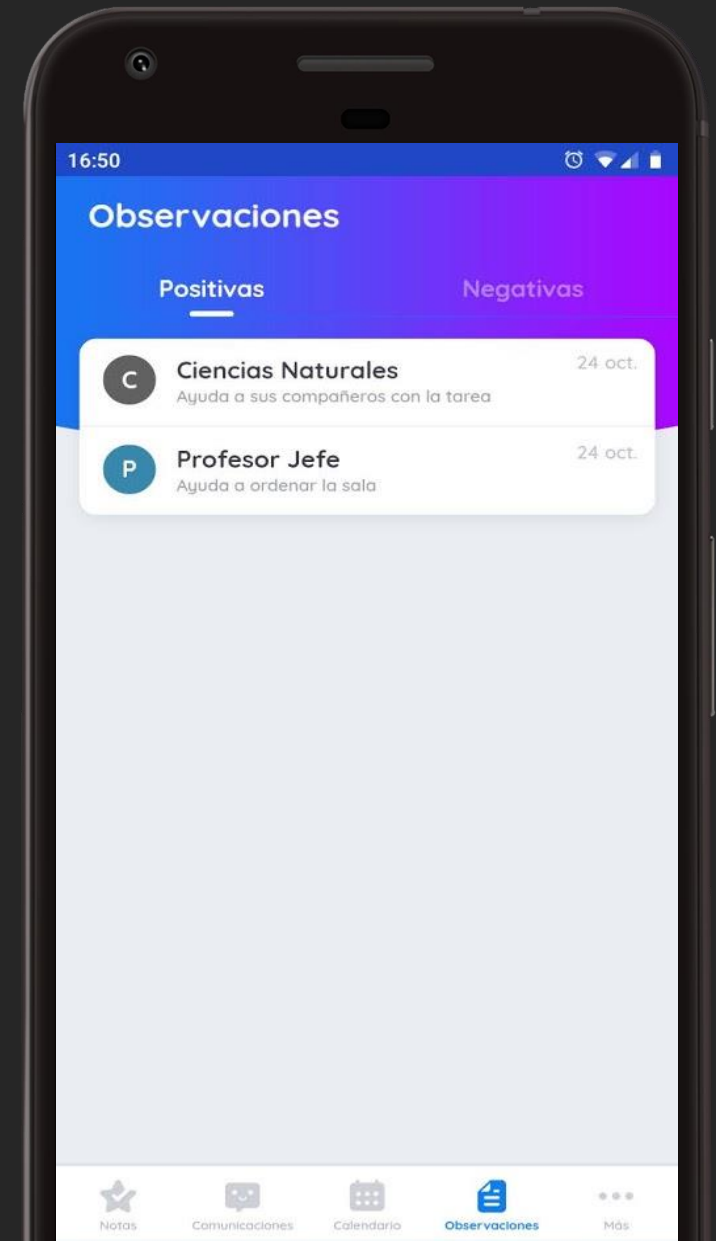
16:50

Observaciones

Positivas

Negativas

C
Ciencias Naturales
Ayuda a sus compañeros con la tarea
24 oct.

P
Profesor Jefe
Ayuda a ordenar la sala
24 oct.

Notas
Comunicaciones
Calendario
Observaciones
Más